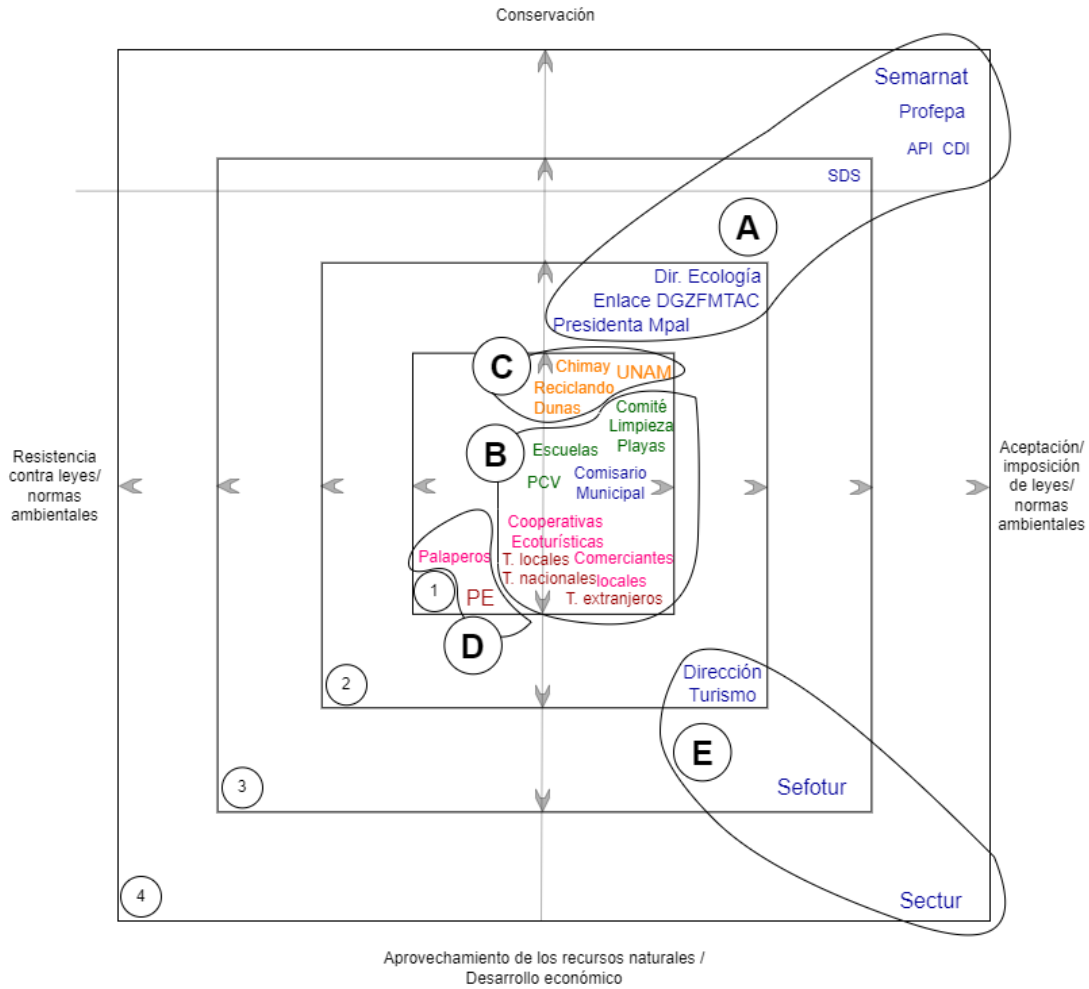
Conservación

Semarnat
Profepa
API CDI

SDS

A

Dir. Ecología
Enlace DGZFMTAC
Presidenta Mpal

C
Chimay
UNAM
Reciclando
Dunas

Comité
Limpieza
Playas

B
Escuelas
PCV
Comisario
Municipal

Resistencia contra leyes/ normas ambientales

Aceptación/ imposición de leyes/ normas ambientales

Cooperativas
Ecoturísticas
Palaperos
T. locales
Comerciantes
T. nacionales
locales
1
PE
T. extranjeros

D

2
Dirección
Turismo

E
3
Sefotur

4
Sectur

Aprovechamiento de los recursos naturales / Desarrollo económico